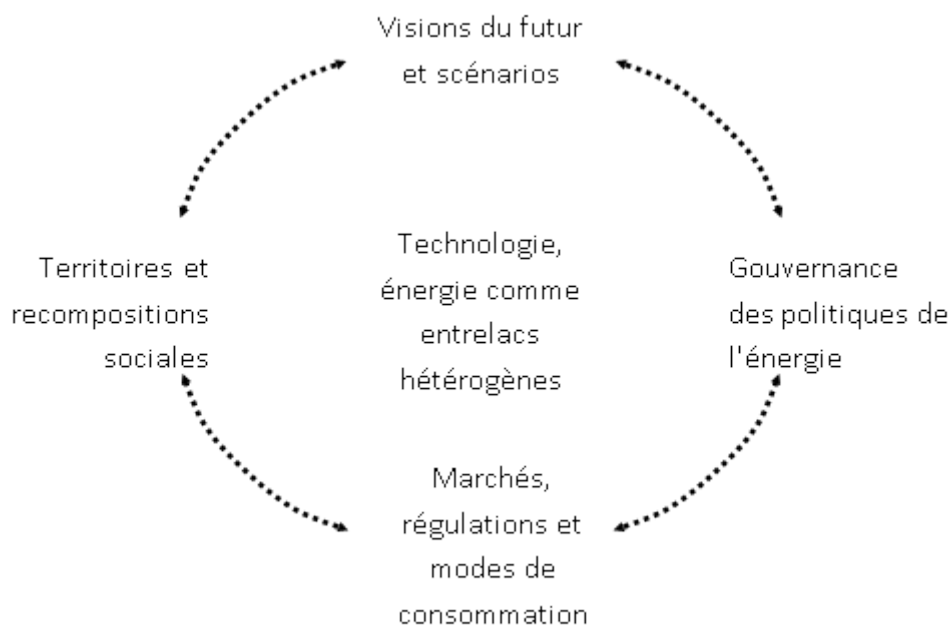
Visions du futur et scénarios

Territoires et recompositions sociales

Technologie, énergie comme entrelacs hétérogènes

Gouvernance des politiques de l'énergie

Marchés, régulations et modes de consommation